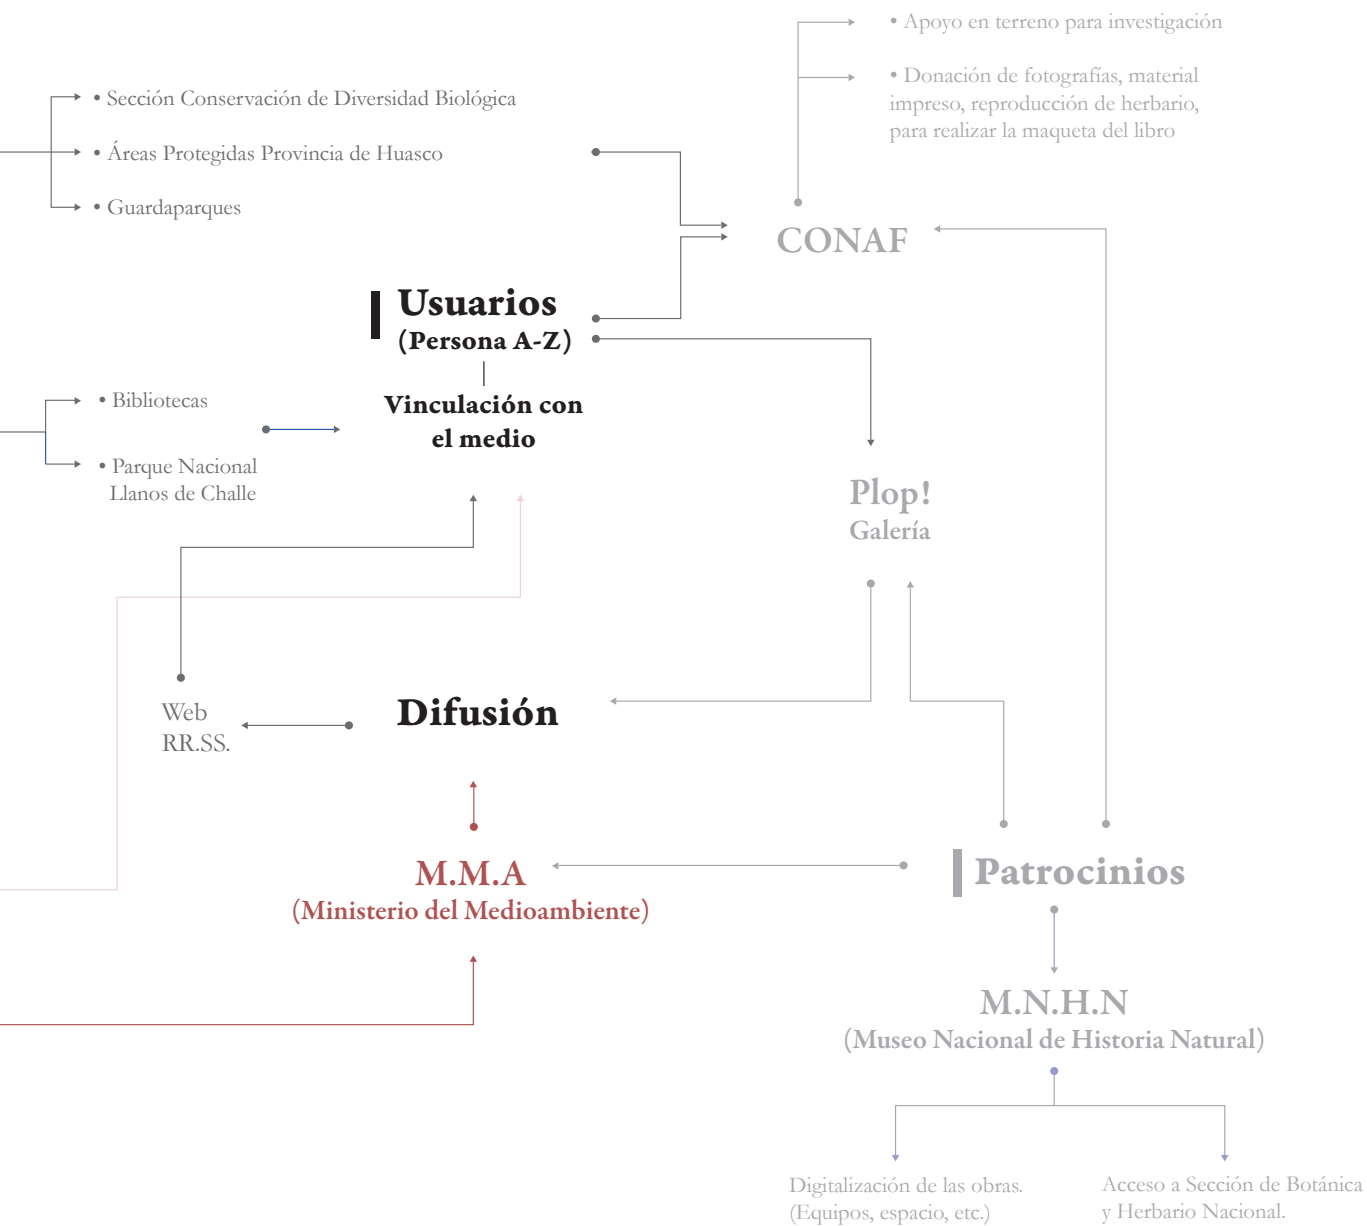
• Apoyo en terreno para investigación

• Donación de fotografías, material impreso, reproducción de herbario, para realizar la maqueta del libro

• Sección Conservación de Diversidad Biológica

• Áreas Protegidas Provincia de Huasco

• Guardaparques

CONAF

Usuarios
(Persona A-Z)

Vinculación con el medio

• Bibliotecas

• Parque Nacional Llanos de Challe

Plop!
Galería

Web
RR.SS.

Difusión

M.M.A
(Ministerio del Medioambiente)

Patrocinios

M.N.H.N
(Museo Nacional de Historia Natural)

Digitalización de las obras.
(Equipos, espacio, etc.)

Acceso a Sección de Botánica y Herbario Nacional.